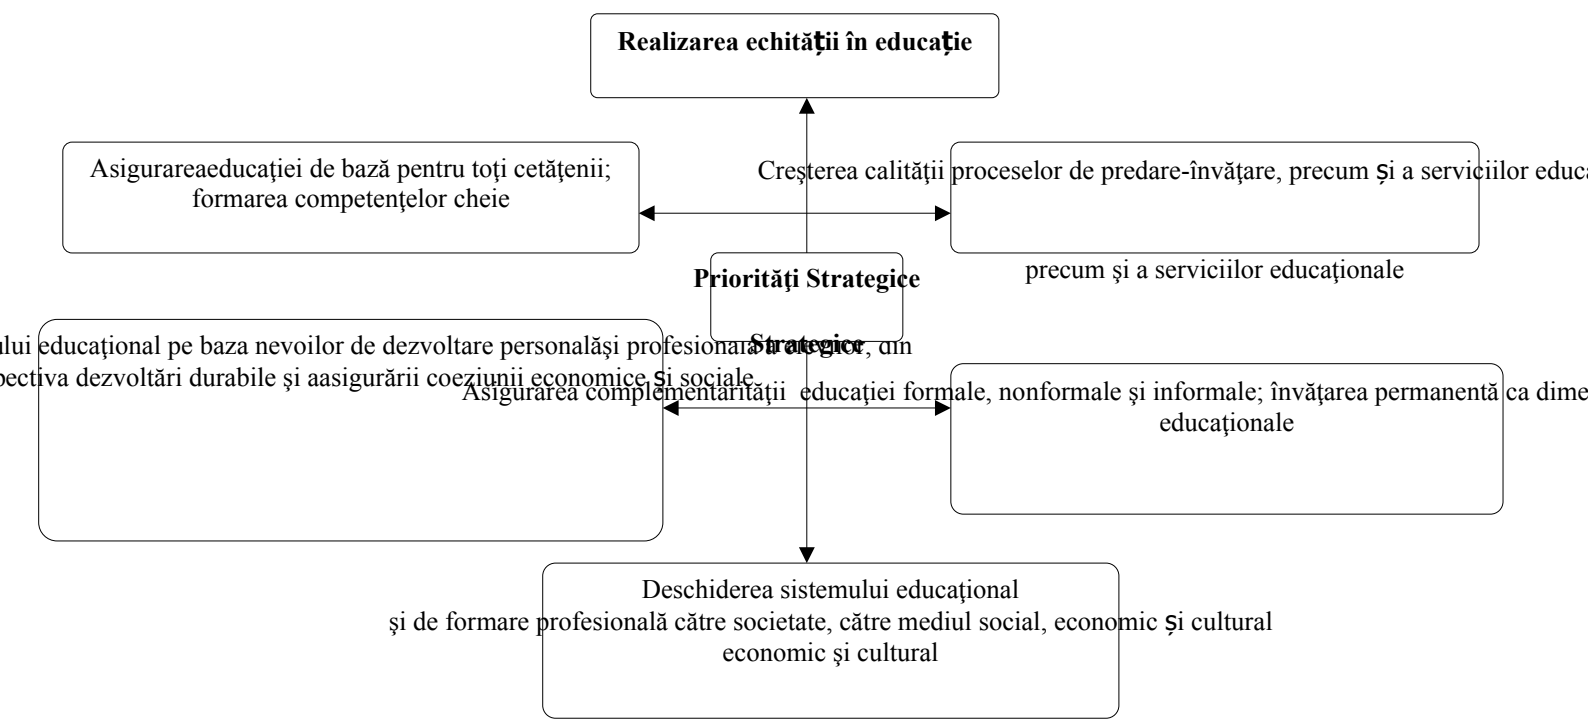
Realizarea echităţii în educaţie

Asigurareaeducaţiei de bază pentru toţi cetăţenii; formarea competenţelor cheie

Creşterea calităţii proceselor de predare-învăţare, precum şi a serviciilor educa

precum şi a serviciilor educaţionale

Priorităţi Strategice

Strategice

ului educaţional pe baza nevoilor de dezvoltare personalăşi profesională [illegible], din pectiva dezvoltări durabile şi aasigurării coeziunii economice şi sociale.

Asigurarea complementarităţii educaţiei formale, nonformale şi informale; învăţarea permanentă ca dime educaţionale

Deschiderea sistemului educaţional şi de formare profesională către societate, către mediul social, economic şi cultural economic şi cultural